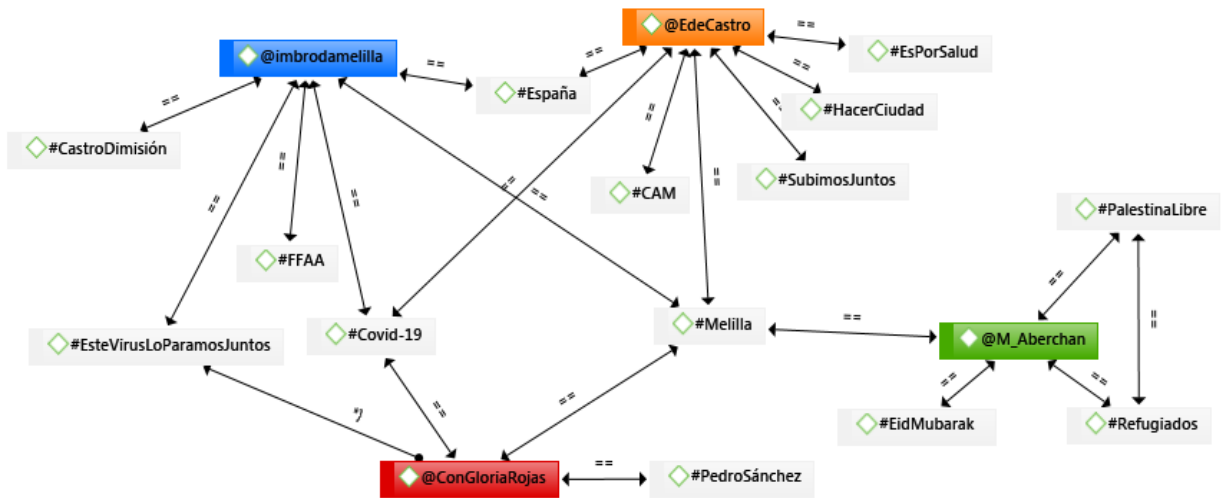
@imbrodamelilla
@EdeCastro
==
==
#EsPorSalud
==
==
#España
==
#HacerCiudad
#CastroDimisión
=
==
=
==
#SubimosJuntos
==
==
#CAM
=
==
#FFAA
#PalestinaLibre
==
#EsteVirusLoParamosJuntos
#Covid-19
#Melilla
==
@M_Aberchan
=
==
==
==
*}
==
#EidMubarak
#Refugiados
==
@ConGloriaRojas
#PedroSánchez